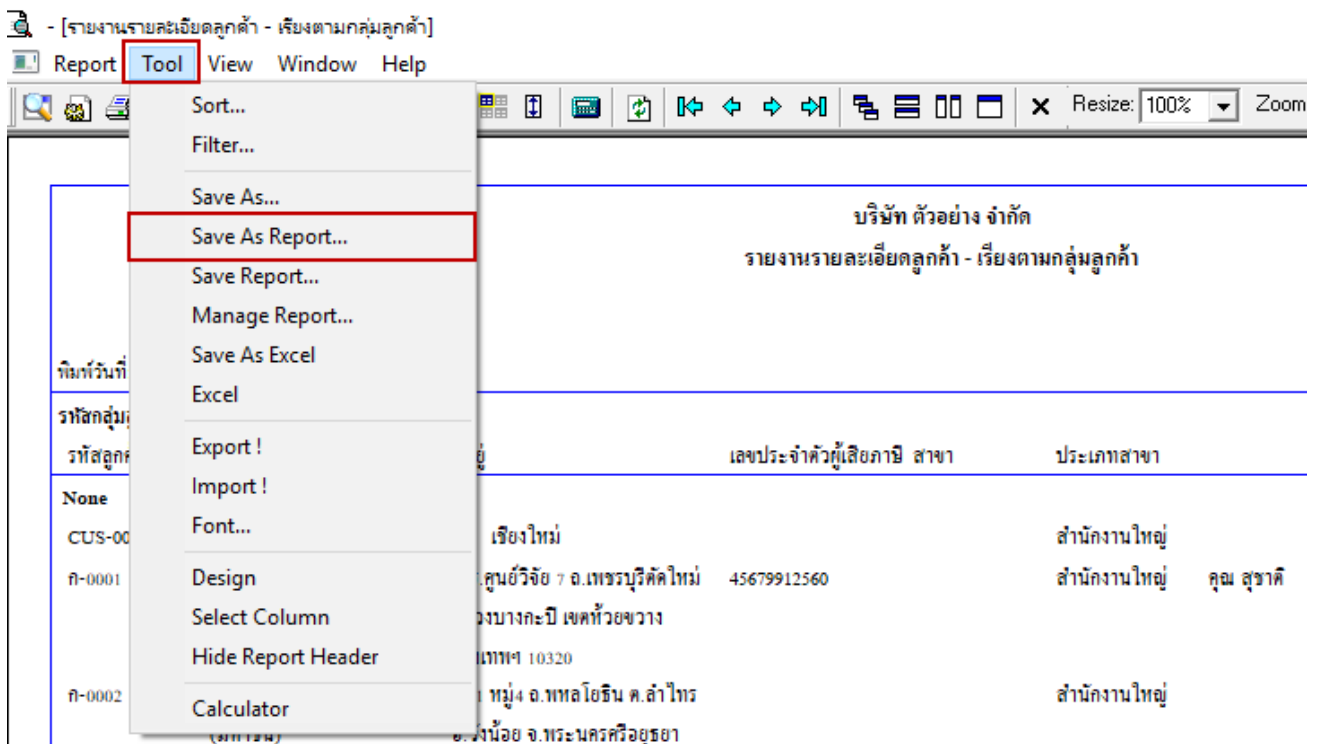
- [รายงานรายละเอียดลูกค้า - เรียงตามกลุ่มลูกค้า]

Report Tool View Window Help

Resize: 100% Zoom

Sort...
Filter...
Save As...
Save As Report...
Save Report...
Manage Report...
Save As Excel
Excel
Export !
Import !
Font...
Design
Select Column
Hide Report Header
Calculator

บริษัท ตัวอย่าง จำกัด
รายงานรายละเอียดลูกค้า - เรียงตามกลุ่มลูกค้า

พิมพ์วันที่
รหัสกลุ่ม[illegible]
รหัสลูก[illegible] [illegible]ยู่ เลขประจำตัวผู้เสียภาษี สาขา ประเภทสาขา

None
CUS-00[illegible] เชียงใหม่ สำนักงานใหญ่
ก-0001 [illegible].ศูนย์วิจัย 7 ถ.เพชรบุรีตัดใหม่ 45679912560 สำนักงานใหญ่ คุณ สุชาติ
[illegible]วงบางกะปิ เขตห้วยขวาง
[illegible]เทพฯ 10320
ก-0002 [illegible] หมู่4 ถ.พหลโยธิน ต.ลำไทร สำนักงานใหญ่
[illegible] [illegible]งน้อย จ.พระนครศรีอยุธยา